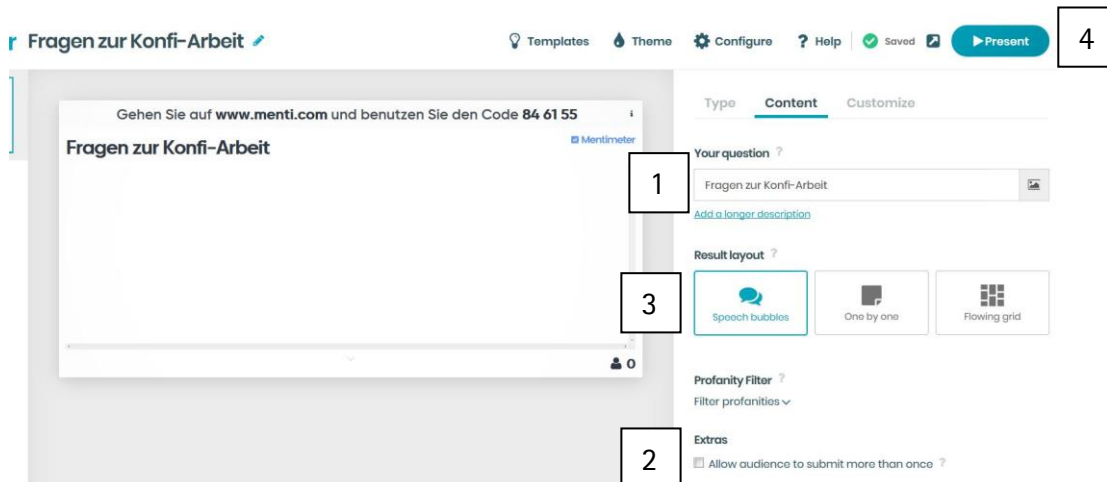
r Fragen zur Konfi-Arbeit

Templates Theme Configure ? Help Saved ▶Present

4

Gehen Sie auf **www.menti.com** und benutzen Sie den Code **84 61 55**

Mentimeter

Fragen zur Konfi-Arbeit

0

Type Content Customize

Your question ?

1

Fragen zur Konfi-Arbeit

Add a longer description

Result layout ?

3

Speech bubbles One by one Flowing grid

Profanity Filter ?

Filter profanities

Extras

2

Allow audience to submit more than once ?